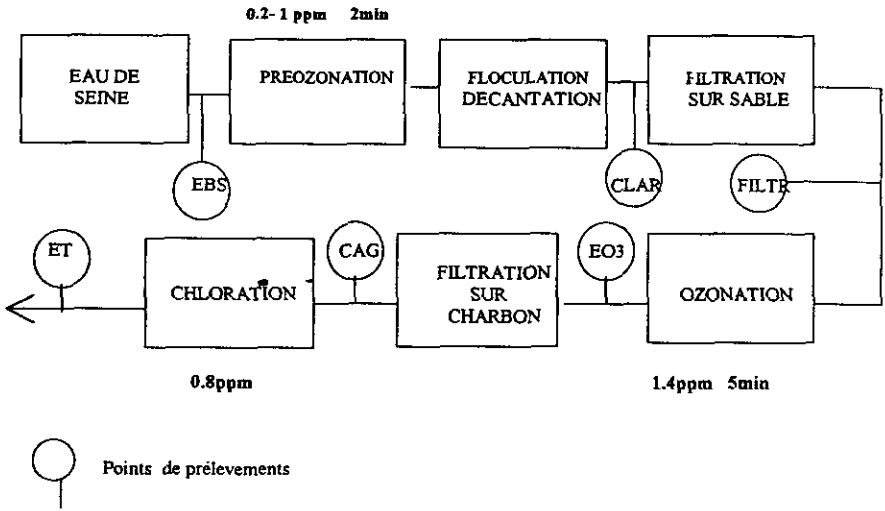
0.2- 1 ppm 2min

EAU DE SEINE

PREOZONATION

FLOCULATION DECANTATION

FILTRATION SUR SABLE

EBS

CLAR

FILTR

ET

CHLORATION

CAG

FILTRATION SUR CHARBON

EO3

OZONATION

0.8ppm

1.4ppm 5min

Points de prélevements